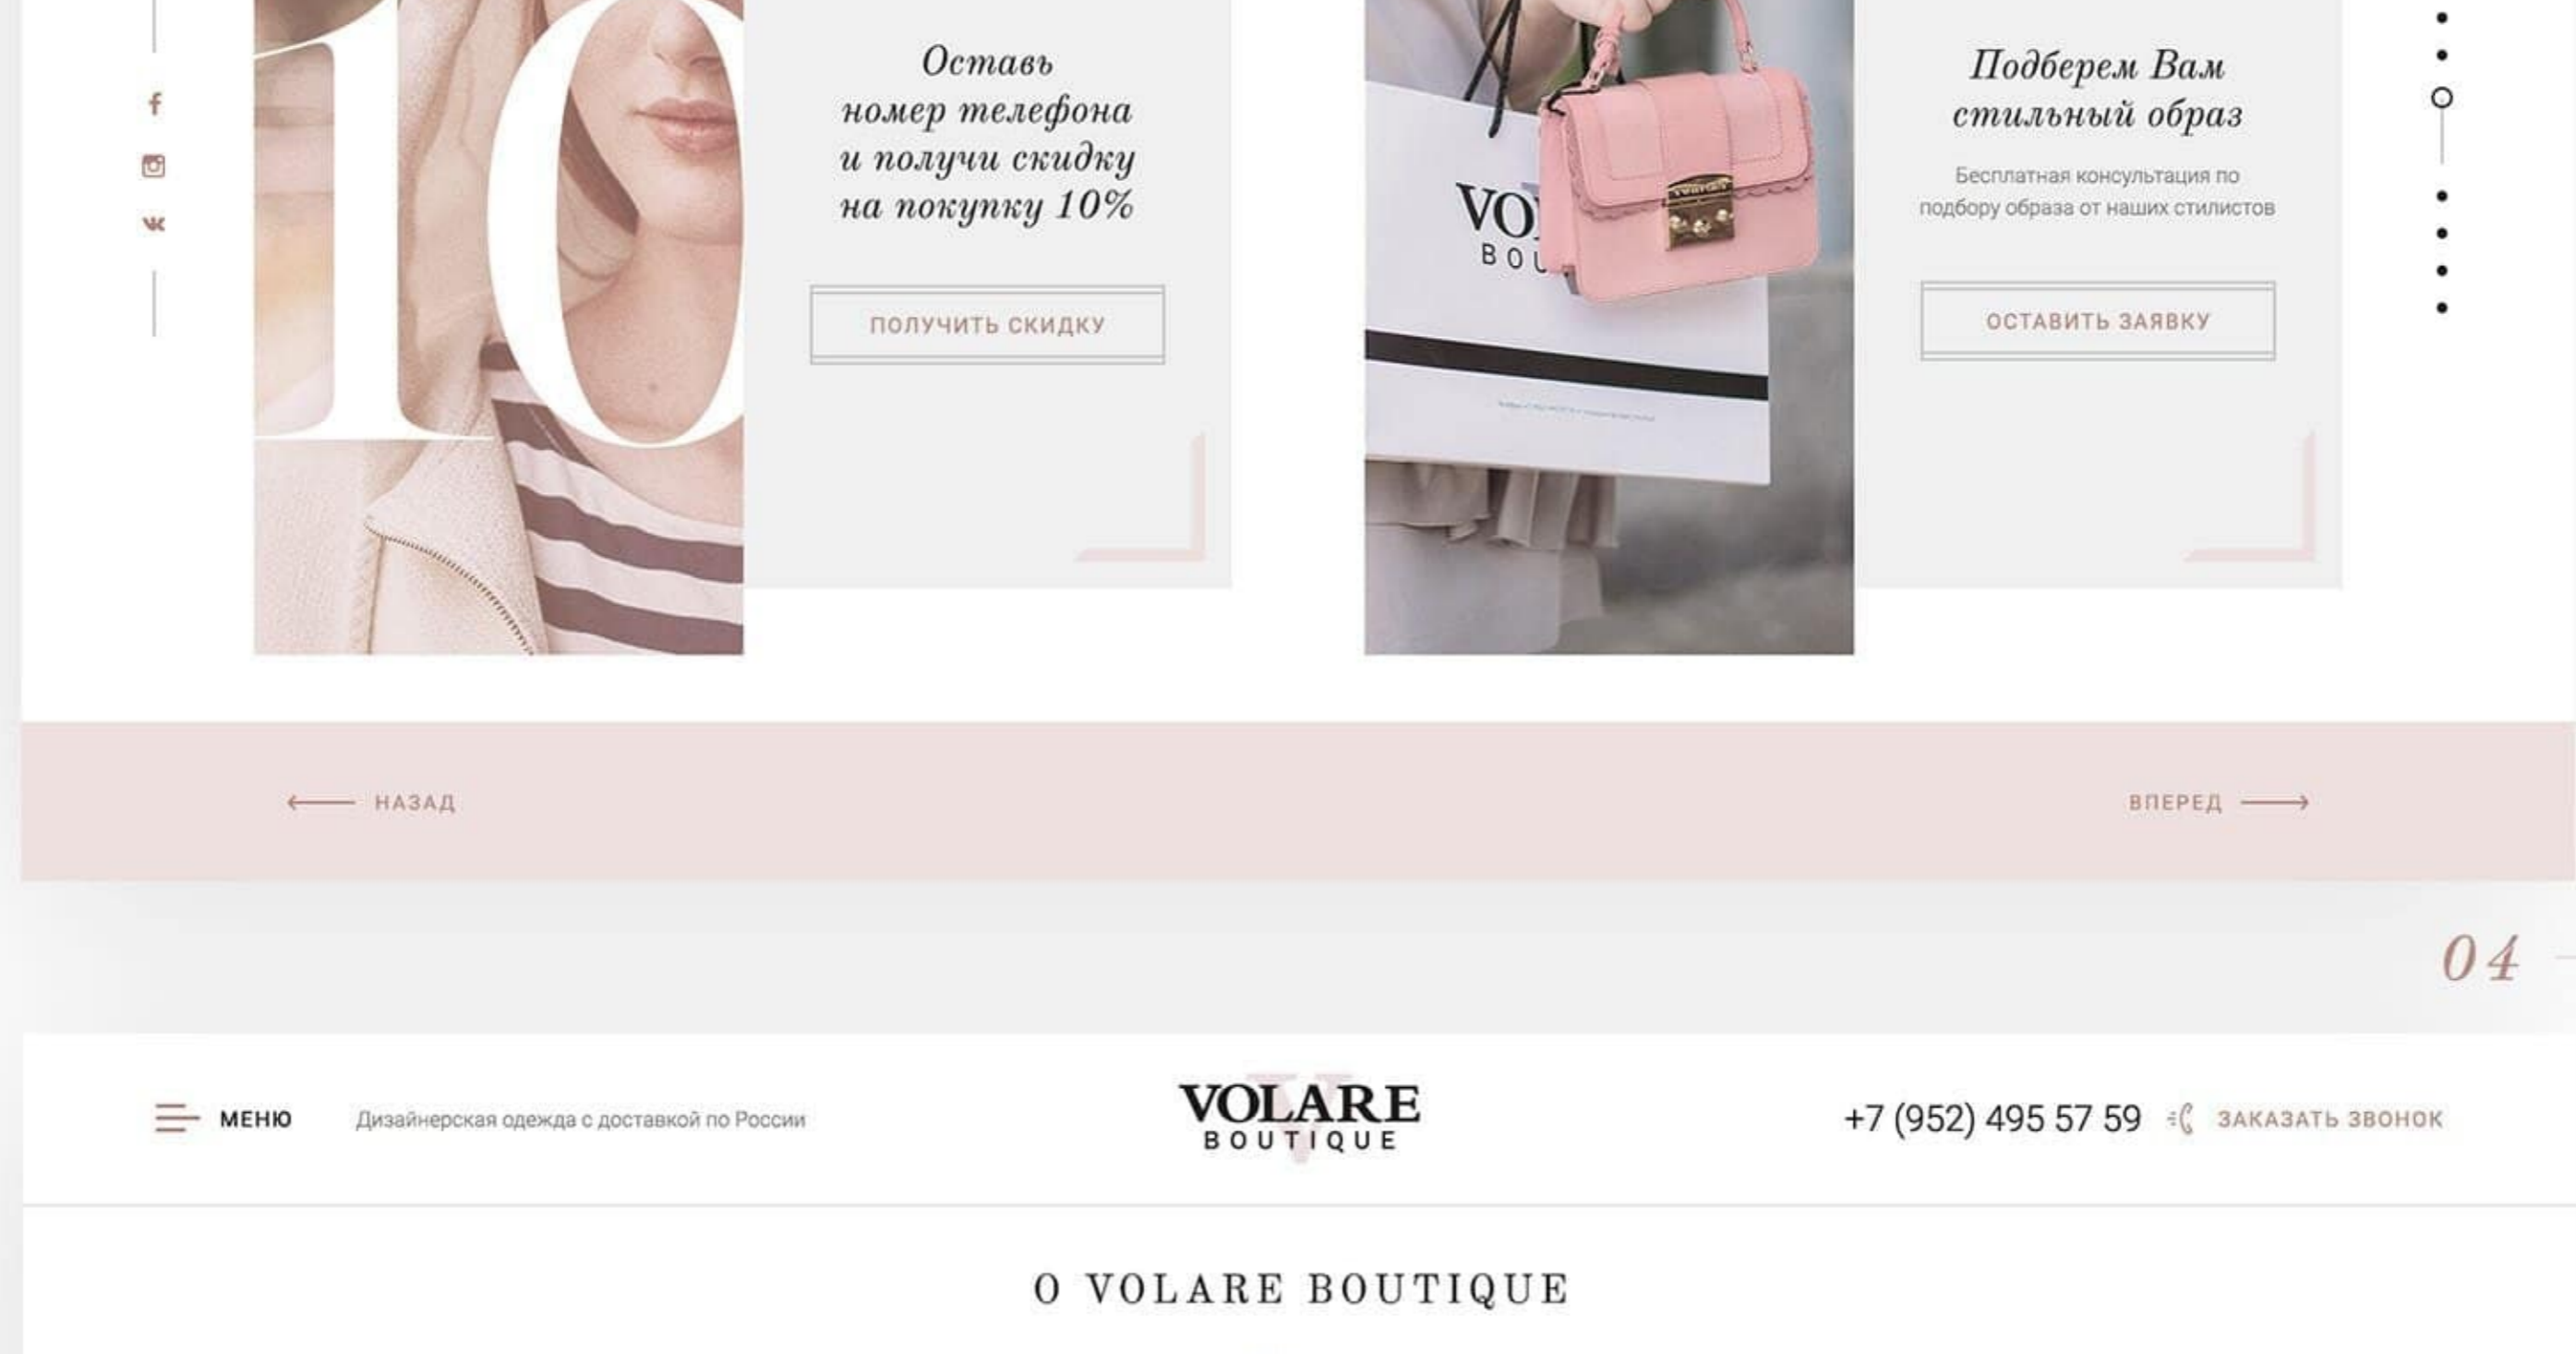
10

Оставь номер телефона и получи скидку на покупку 10%

ПОЛУЧИТЬ СКИДКУ

VO
BOU

Подберем Вам стильный образ

Бесплатная консультация по подбору образа от наших стилистов

ОСТАВИТЬ ЗАЯВКУ

НАЗАД

ВПЕРЕД

04

МЕНЮ

Дизайнерская одежда с доставкой по России

VOLARE
BOUTIQUE

+7 (952) 495 57 59

ЗАКАЗАТЬ ЗВОНОК

О VOLARE BOUTIQUE